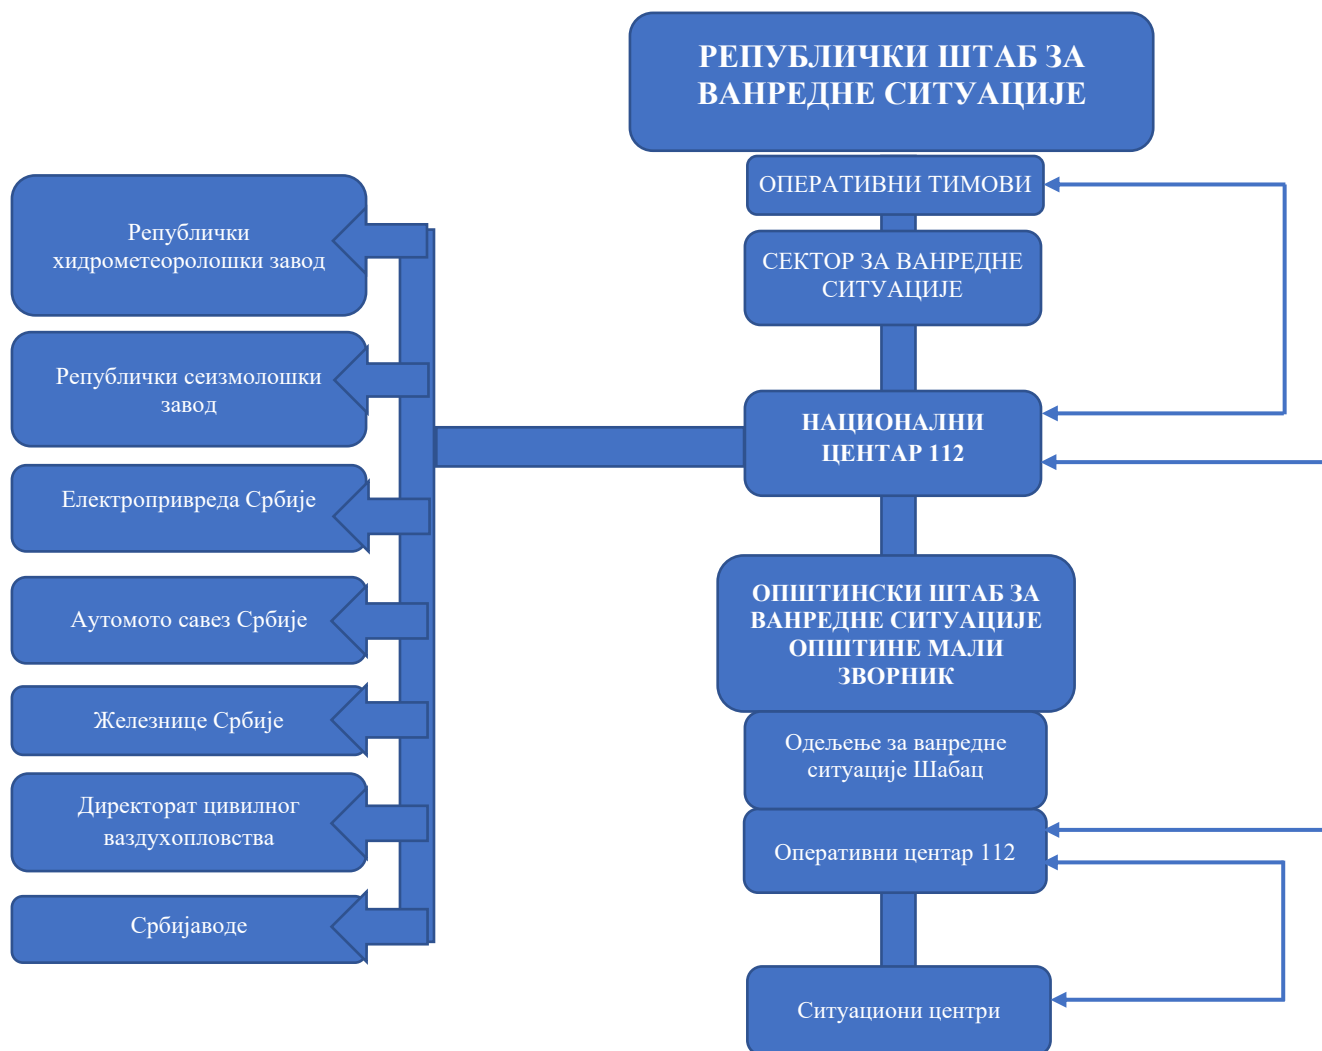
РЕПУБЛИЧКИ ШТАБ ЗА ВАНРЕДНЕ СИТУАЦИЈЕ

ОПЕРАТИВНИ ТИМОВИ

СЕКТОР ЗА ВАНРЕДНЕ СИТУАЦИЈЕ

НАЦИОНАЛНИ ЦЕНТАР 112

ОПШТИНСКИ ШТАБ ЗА ВАНРЕДНЕ СИТУАЦИЈЕ ОПШТИНЕ МАЛИ ЗВОРНИК

Одељење за ванредне ситуације Шабац

Оперативни центар 112

Ситуациони центри

Републички хидрометеоролошки завод

Републички сеизмолошки завод

Електропривреда Србије

Аутомото савез Србије

Железнице Србије

Директорат цивилног ваздухопловства

Србијаводе